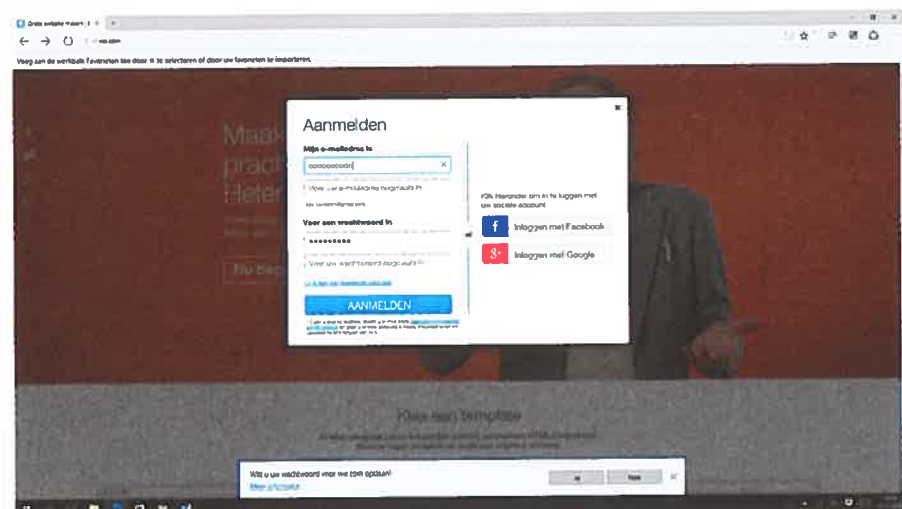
Gratis website maken | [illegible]

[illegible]

Voeg aan de werkbalk Favorieten toe door ☆ te selecteren of door uw favorieten te importeren.

Maak
prach
Heter

Nu beg

Aanmelden

Mijn e-mailadres is

oooooooooo

Voer uw e-mailadres hier in

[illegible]

Voer een wachtwoord in

••••••••••

Voer uw wachtwoord hier in

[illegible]

AANMELDEN

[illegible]

Of: Beranden om in te loggen met uw sociale account

Inloggen met Facebook

Inloggen met Google

Kies een template

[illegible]

Wilt u uw wachtwoord voor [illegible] opslaan?

Meer informatie

Ja

Nee